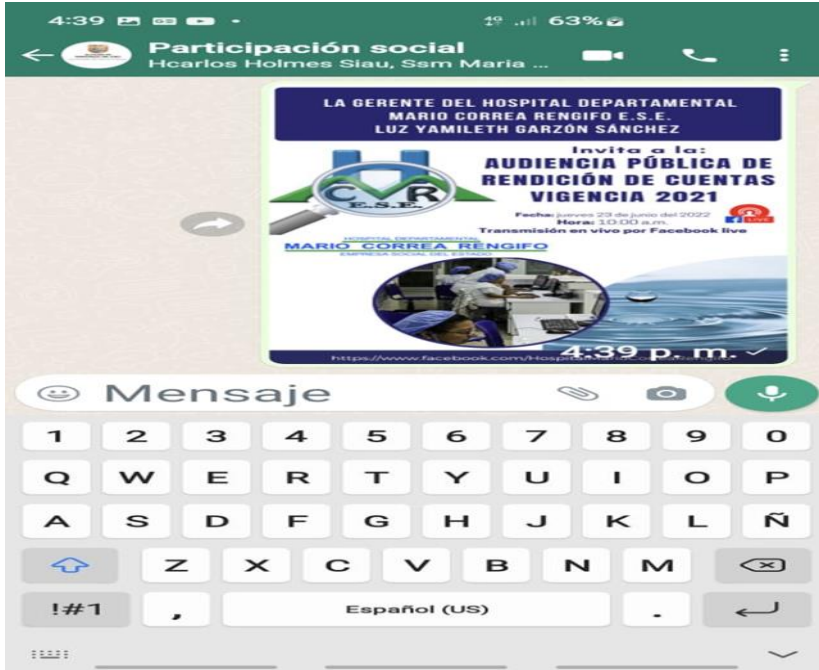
4:39 63%

Participación social
Hcarlos Holmes Siau, Ssm Maria ...

LA GERENTE DEL HOSPITAL DEPARTAMENTAL MARIO CORREA RENGIFO E.S.E. LUZ YAMILETH GARZÓN SÁNCHEZ

Invita a la:
AUDIENCIA PÚBLICA DE RENDICIÓN DE CUENTAS VIGENCIA 2021

CMR E.S.E.

Fecha: jueves 23 de junio del 2022
Hora: 10:00 a.m.
Transmisión en vivo por Facebook live

LIVE

HOSPITAL DEPARTAMENTAL
MARIO CORREA RENGIFO
EMPRESA SOCIAL DEL ESTADO

https://www.facebook.com/Hosp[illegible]

4:39 p. m.

Mensaje

1 2 3 4 5 6 7 8 9 0
Q W E R T Y U I O P
A S D F G H J K L Ñ
Z X C V B N M
!#1 , Español (US) .